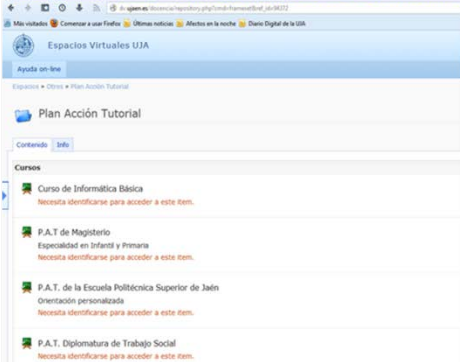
ilv.ujaen.es/docencia/repository.php?cmd=frameset&ref_id=94372

Más visitados Comenzar a usar Firefox Últimas noticias Afectos en la noche Diario Digital de la UJA

Espacios Virtuales UJA

Ayuda on-line

Espacios » Otros » Plan Acción Tutorial

Plan Acción Tutorial

Contenido Info

Cursos

Curso de Informática Básica
Necesita identificarse para acceder a este ítem.

P.A.T de Magisterio
Especialidad en Infantil y Primaria
Necesita identificarse para acceder a este ítem.

P.A.T. de la Escuela Politécnica Superior de Jaén
Orientación personalizada
Necesita identificarse para acceder a este ítem.

P.A.T. Diplomatura de Trabajo Social
Necesita identificarse para acceder a este ítem.